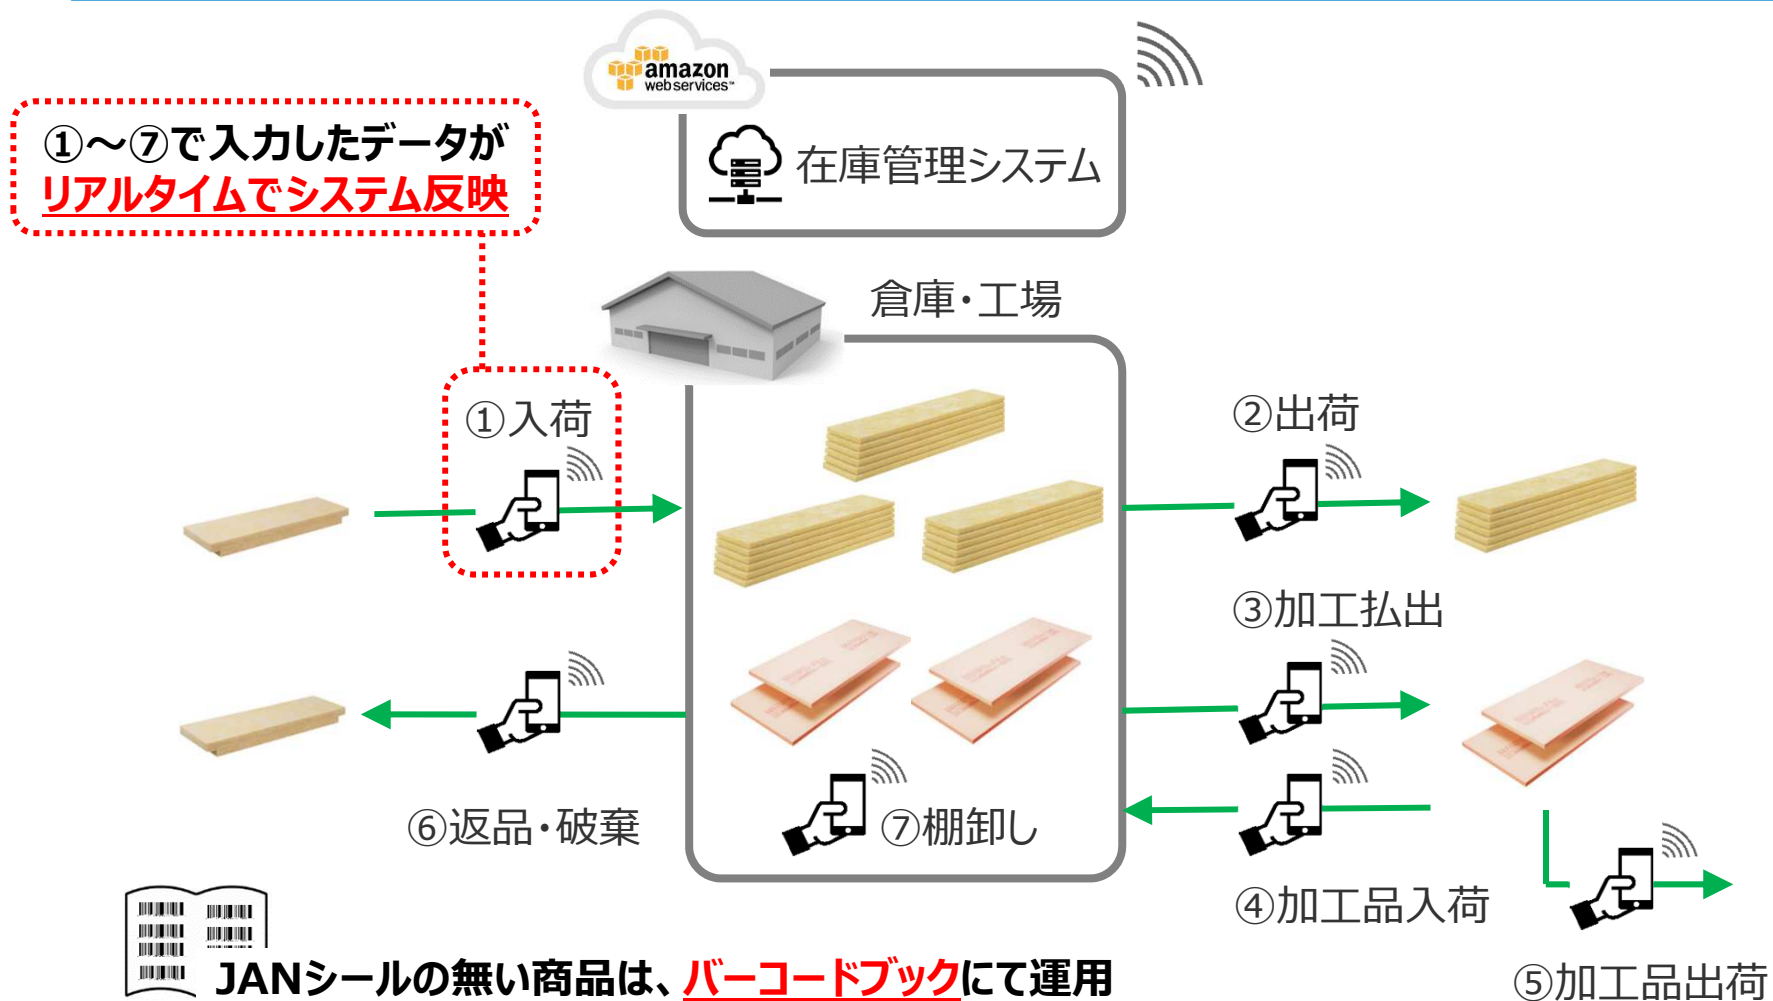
amazon web services

在庫管理システム

①～⑦で入力したデータが
リアルタイムでシステム反映

倉庫・工場

①入荷

②出荷

③加工払出

⑥返品・破棄

⑦棚卸し

④加工品入荷

⑤加工品出荷

JANシールの無い商品は、バーコードブックにて運用